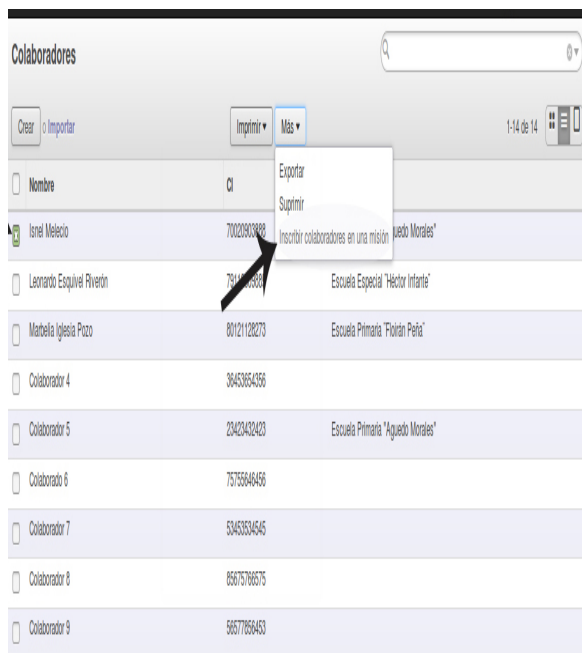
Colaboradores

Crear o Importar

Imprimir ▾ Más ▾

1-14 de 14

Exportar
Suprimir
Inscribir colaboradores en una misión

| | Nombre | CI | |
|---|---|---|---|
| | Isnel Melecio | 70020903888 | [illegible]gueda Morales" |
| | Leonardo Esquivel Riverón | 791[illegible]888 | Escuela Especial "Héctor Infante" |
| | Marbella Iglesia Pozo | 80121128273 | Escuela Primaria "Florián Peña" |
| | Colaborador 4 | 36453654356 | |
| | Colaborador 5 | 23423432423 | Escuela Primaria "Agueda Morales" |
| | Colaborador 6 | 75755646456 | |
| | Colaborador 7 | 53453534545 | |
| | Colaborador 8 | 85675766575 | |
| | Colaborador 9 | 56577856453 | |